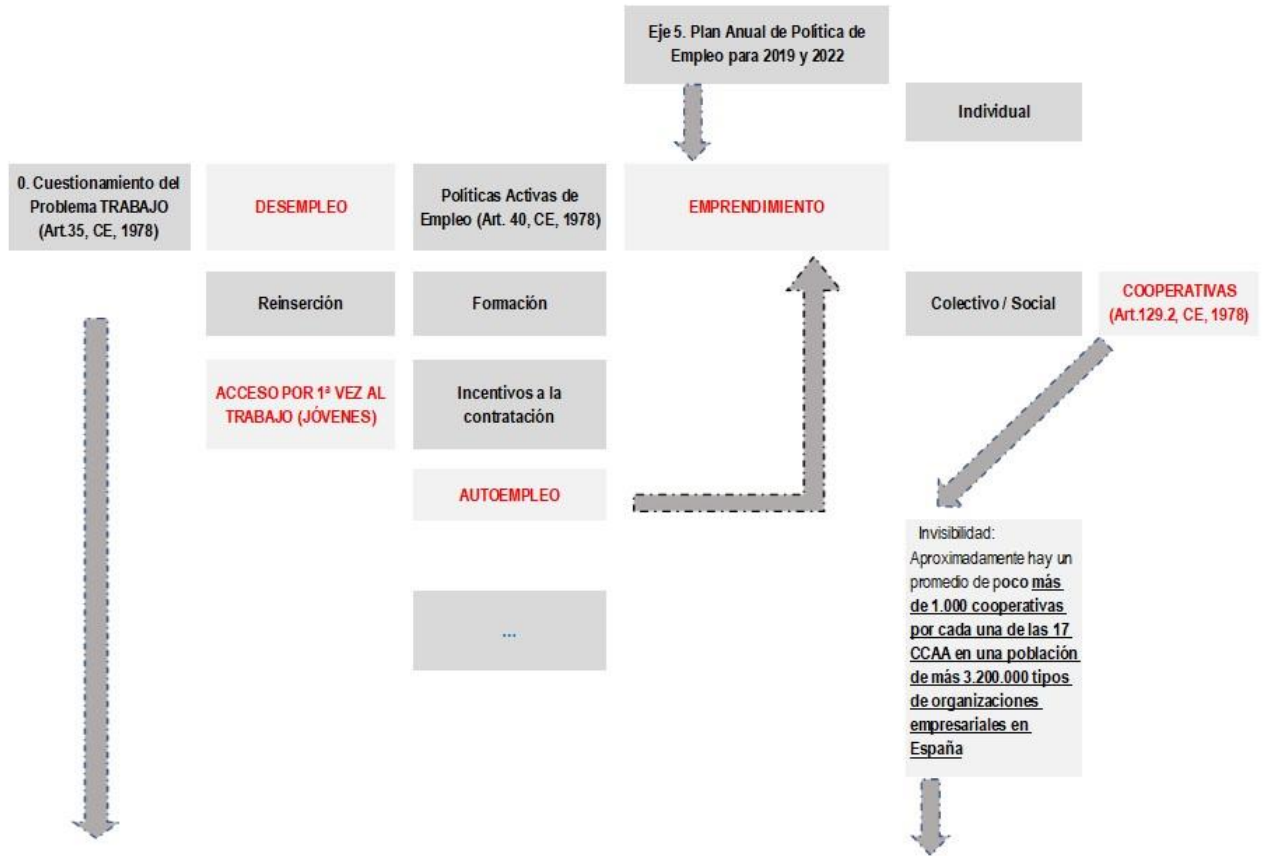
Eje 5. Plan Anual de Política de Empleo para 2019 y 2022

Individual

0. Cuestionamiento del Problema TRABAJO (Art.35, CE, 1978)

DESEMPLEO

Políticas Activas de Empleo (Art. 40, CE, 1978)

EMPRENDIMIENTO

Reinserción

Formación

Colectivo / Social

COOPERATIVAS (Art.129.2, CE, 1978)

ACCESO POR 1ª VEZ AL TRABAJO (JÓVENES)

Incentivos a la contratación

AUTOEMPLEO

...

Invisibilidad: Aproximadamente hay un promedio de poco más de 1.000 cooperativas por cada una de las 17 CCAA en una población de más 3.200.000 tipos de organizaciones empresariales en España